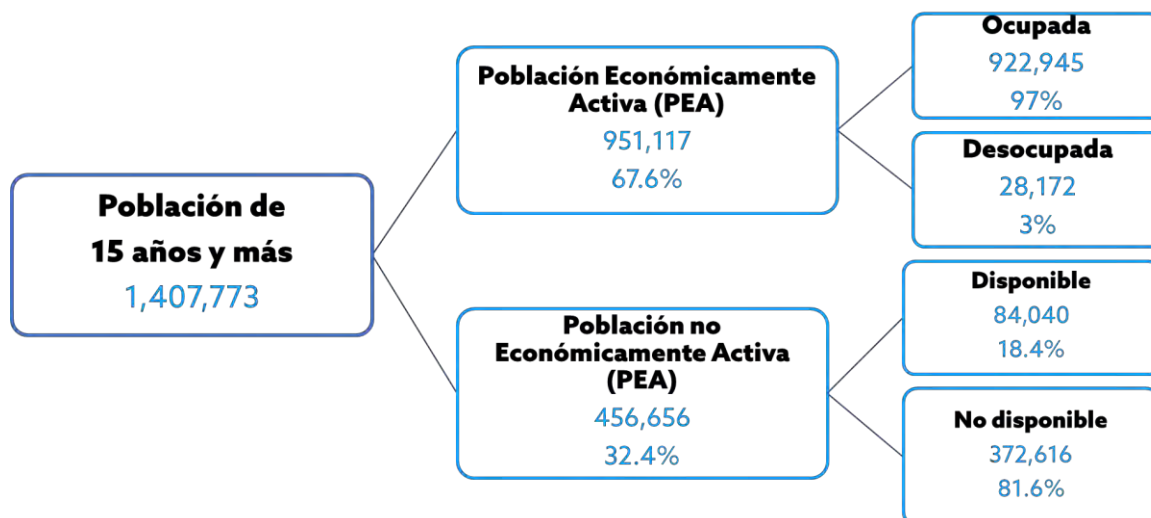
Población de 15 años y más
1,407,773

Población Económicamente Activa (PEA)
951,117
67.6%

Ocupada
922,945
97%

Desocupada
28,172
3%

Población no Económicamente Activa (PEA)
456,656
32.4%

Disponible
84,040
18.4%

No disponible
372,616
81.6%